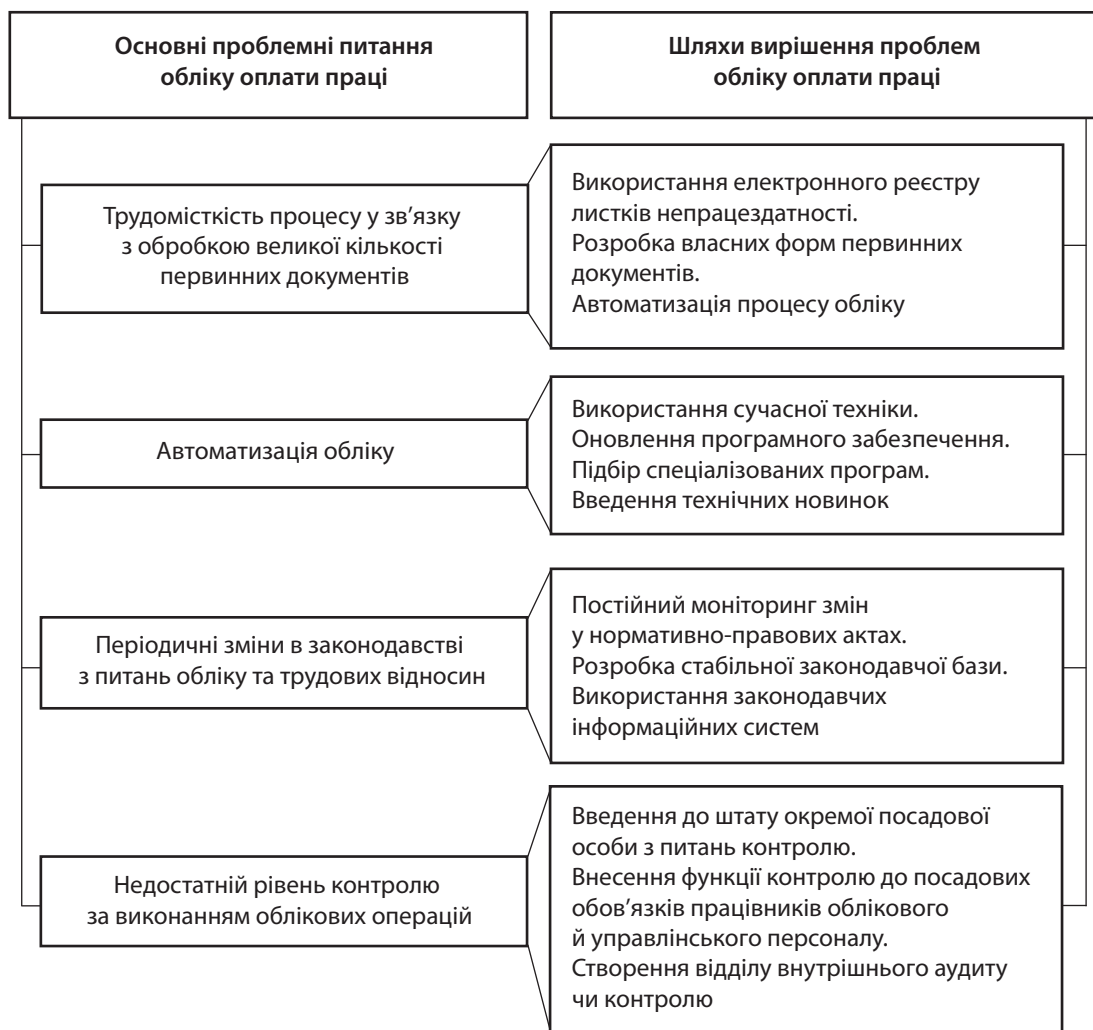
Основні проблемні питання обліку оплати праці

Шляхи вирішення проблем обліку оплати праці

Трудомісткість процесу у зв’язку з обробкою великої кількості первинних документів

Використання електронного реєстру листків непрацездатності.
Розробка власних форм первинних документів.
Автоматизація процесу обліку

Автоматизація обліку

Використання сучасної техніки.
Оновлення програмного забезпечення.
Підбір спеціалізованих програм.
Введення технічних новинок

Періодичні зміни в законодавстві з питань обліку та трудових відносин

Постійний моніторинг змін у нормативно-правових актах.
Розробка стабільної законодавчої бази.
Використання законодавчих інформаційних систем

Недостатній рівень контролю за виконанням облікових операцій

Введення до штату окремої посадової особи з питань контролю.
Внесення функції контролю до посадових обов’язків працівників облікового й управлінського персоналу.
Створення відділу внутрішнього аудиту чи контролю